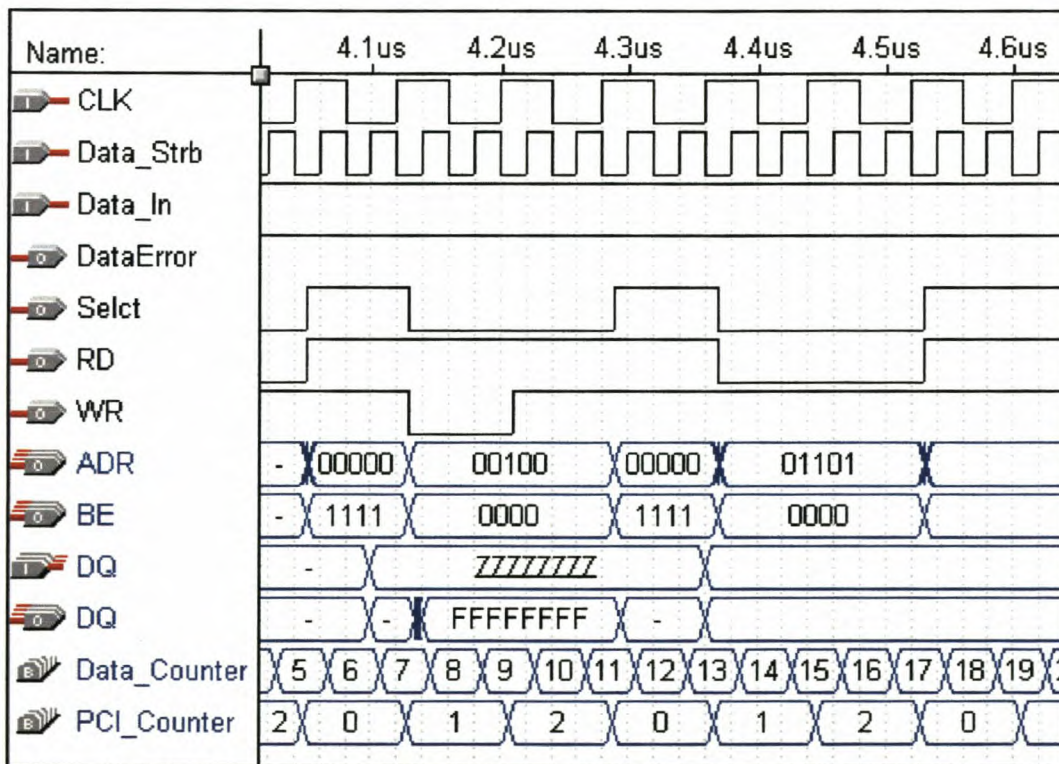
Name: 4.1us 4.2us 4.3us 4.4us 4.5us 4.6us

CLK

Data_Strb

Data_In

DataError

Selct

RD

WR

ADR - 00000 00100 00000 01101

BE - 1111 0000 1111 0000

DQ - ZZZZZZZZ

DQ - - FFFFFFFF -

Data_Counter 5 6 7 8 9 10 11 12 13 14 15 16 17 18 19

PCI_Counter 2 0 1 2 0 1 2 0